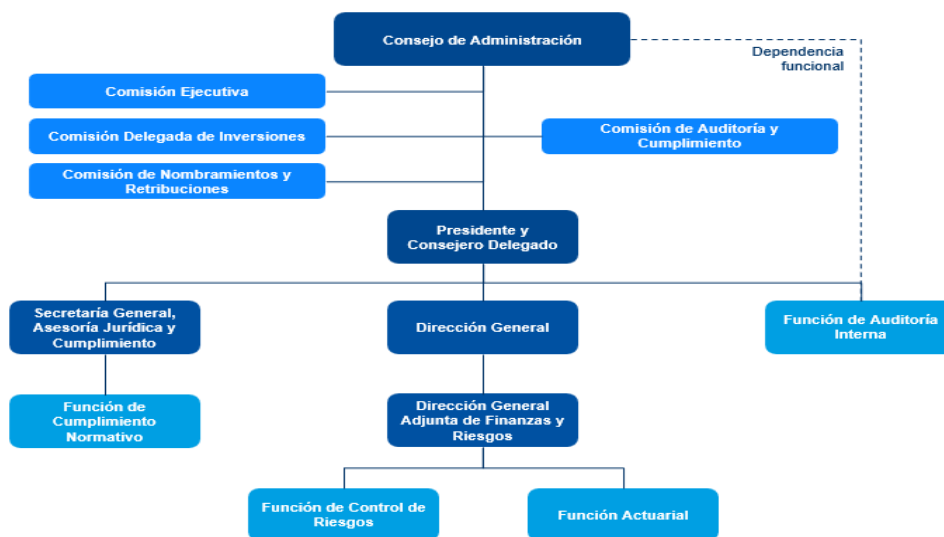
Consejo de Administración

Dependencia funcional

Comisión Ejecutiva

Comisión Delegada de Inversiones

Comisión de Auditoría y Cumplimiento

Comisión de Nombramientos y Retribuciones

Presidente y Consejero Delegado

Secretaría General, Asesoría Jurídica y Cumplimiento

Dirección General

Función de Auditoría Interna

Función de Cumplimiento Normativo

Dirección General Adjunta de Finanzas y Riesgos

Función de Control de Riesgos

Función Actuarial